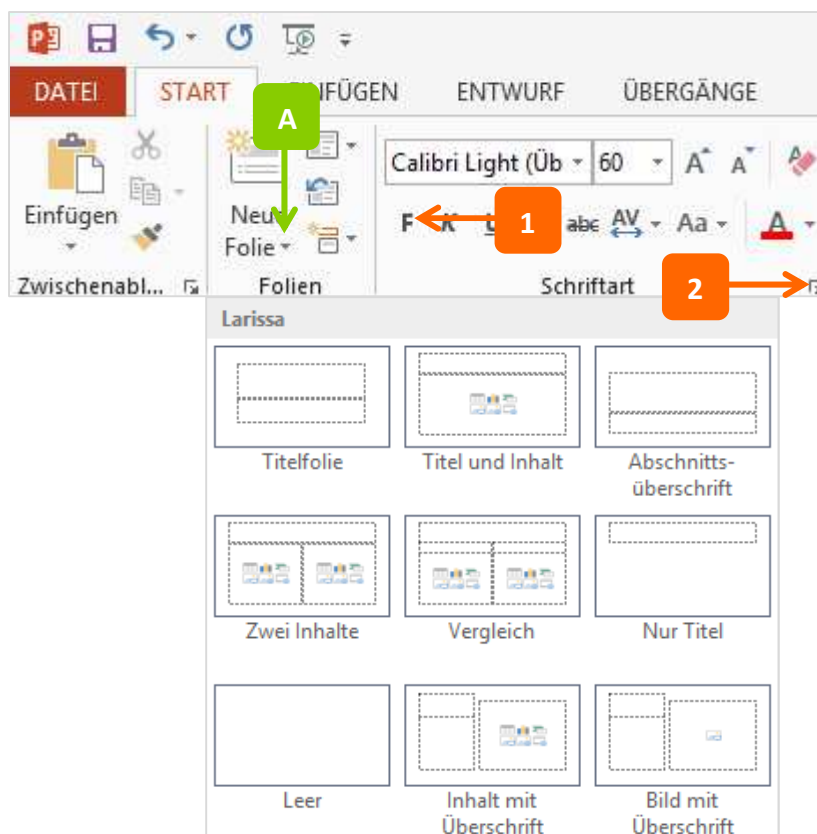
DATEI
START
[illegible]FÜGEN
ENTWURF
ÜBERGÄNGE

A

Einfügen
Neue Folie
Calibri Light (Üb
60
F K U abc AV Aa
1
Zwischenabl...
Folien
Schriftart
2

Larissa

Titelfolie
Titel und Inhalt
Abschnitts-überschrift
Zwei Inhalte
Vergleich
Nur Titel
Leer
Inhalt mit Überschrift
Bild mit Überschrift